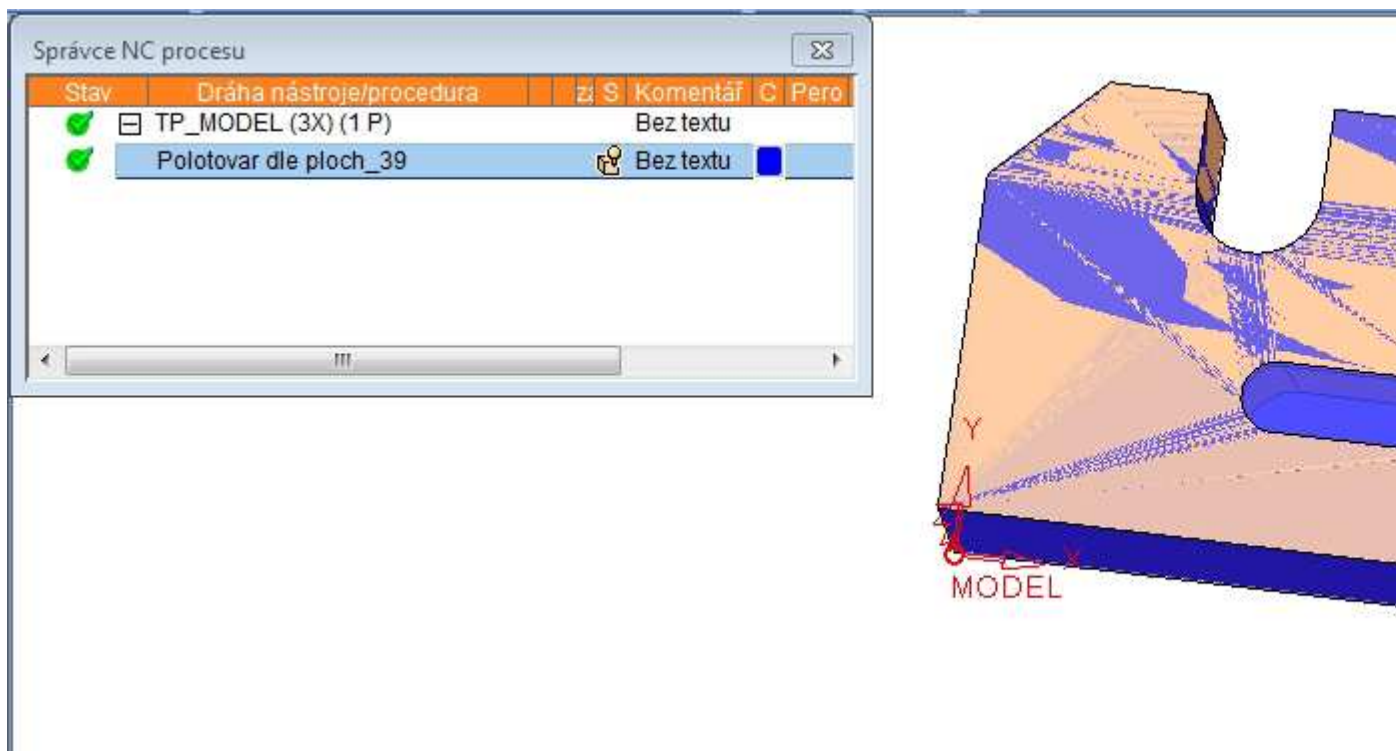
Správce NC procesu

| Stav | Dráha nástroje/procedura | z | S | Komentář | C | Pero |
|---|---|---|---|---|---|---|
| | TP_MODEL (3X) (1 P) | | | Bez textu | | |
| | Polotovar dle ploch_39 | | | Bez textu | | |

Y
X
MODEL